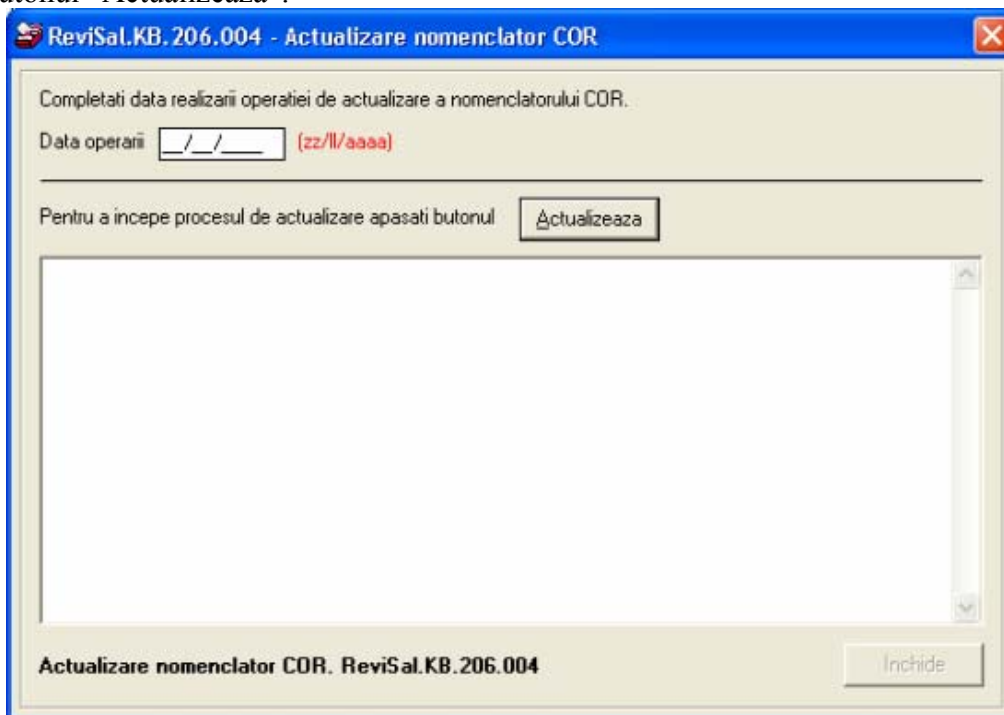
utonul "Actualizeaza".

ReviSal.KB.206.004 - Actualizare nomenclator COR

Completati data realizarii operatiei de actualizare a nomenclatorului COR.

Data operarii __/__/____ (zz/ll/aaaa)

Pentru a incepe procesul de actualizare apasati butonul Actualizeaza

Actualizare nomenclator COR. ReviSal.KB.206.004

Inchide